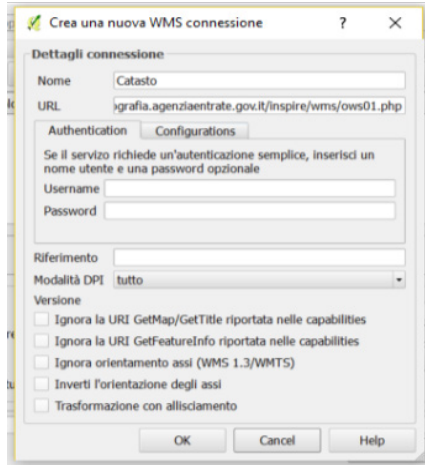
Crea una nuova WMS connessione ? ×

Dettagli connessione

Nome Catasto

URL ıgrafia.agenziaentrate.gov.it/inspire/wms/ows01.php

Authentication Configurations

Se il servizio richiede un'autenticazione semplice, inserisci un nome utente e una password opzionale

Username

Password

Riferimento

Modalità DPI tutto

Versione

Ignora la URI GetMap/GetTitle riportata nelle capabilities

Ignora la URI GetFeatureInfo riportata nelle capabilities

Ignora orientamento assi (WMS 1.3/WMTS)

Inverti l'orientazione degli assi

Trasformazione con allisciamento

OK Cancel Help